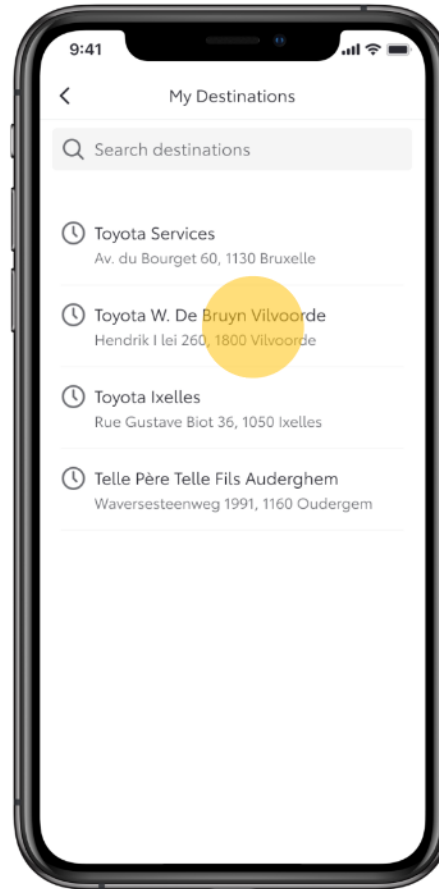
9:41

My Destinations

Search destinations

Toyota Services
Av. du Bourget 60, 1130 Bruxelle

Toyota W. De Bruyn Vilvoorde
Hendrik I lei 260, 1800 Vilvoorde

Toyota Ixelles
Rue Gustave Biot 36, 1050 Ixelles

Telle Père Telle Fils Auderghem
Waversesteenweg 1991, 1160 Oudergem